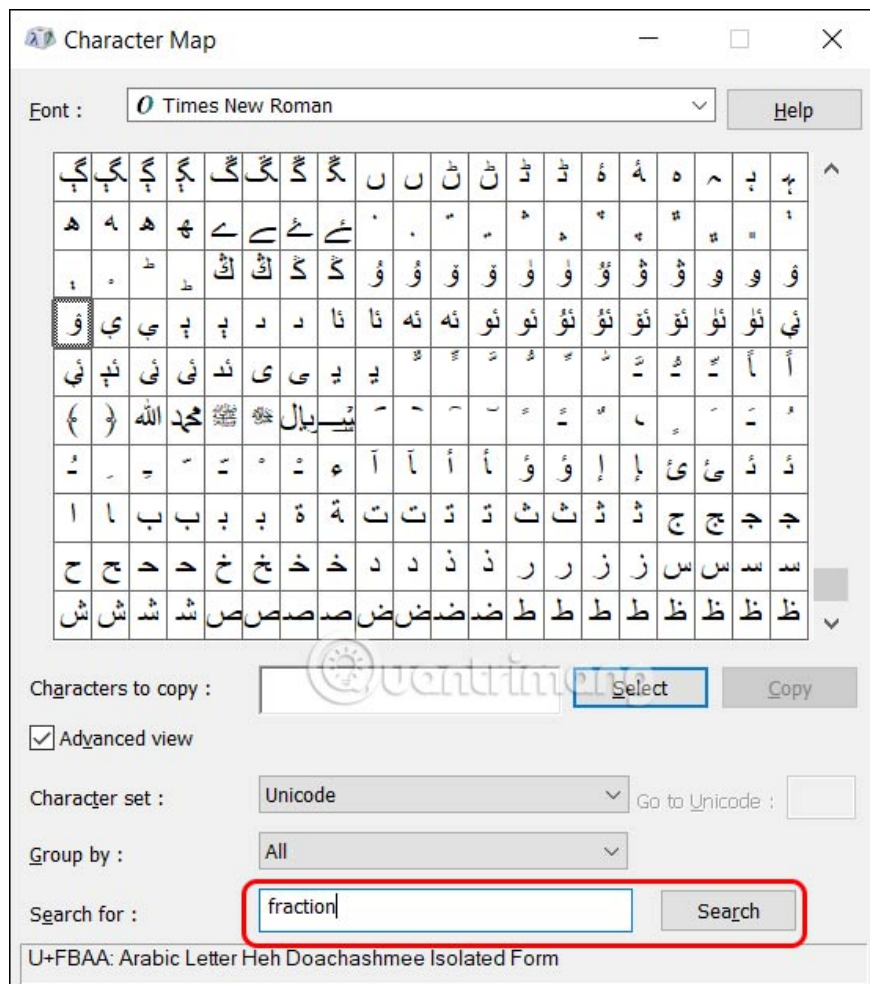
Character Map

Font : Times New Roman

Help

گپ گې گې گې گ گ گ گ ں ں ڻ ڻ ڏ ڏ ۀ ۀ ہ ہ ہ ہ
ھ ھ ھ ھ ے ے ۓ ۓ

ۆ ۆ ۇ ۇ ۈ ۈ ۋ ۋ
ۋ ې ې ې ې د د ئا ئا ئە ئە ئو ئو ئۇ ئۇ ئۆ ئۆ ئۈ ئۈ ئې
ئې ئې ئى ئى ئى ی ی ی ی

Characters to copy :

Select

Copy

Advanced view

Character set :

Unicode

Go to Unicode :

Group by :

All

Search for :

fraction

Search

U+FBAA: Arabic Letter Heh Doachashmee Isolated Form